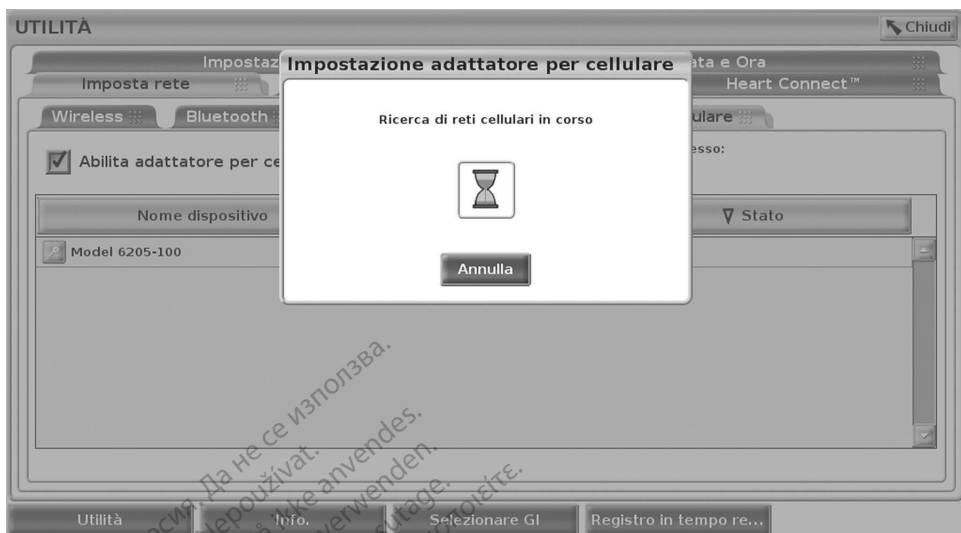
UTILITÀ

Chiudi

Impostaz

ata e Ora

Imposta rete

Heart Connect™

Wireless

Bluetooth

ulare

Abilita adattatore per ce

esso:

Nome dispositivo

∇ Stato

Model 6205-100

Impostazione adattatore per cellulare

Ricerca di reti cellulari in corso

Annulla

сия. Да не се използва.
nepoužívat.
å ikke anvendes.
verwenden.
utage.
ποιείτε.
endes.

Utilità

Info.

Selezionare GI

Registro in tempo re...